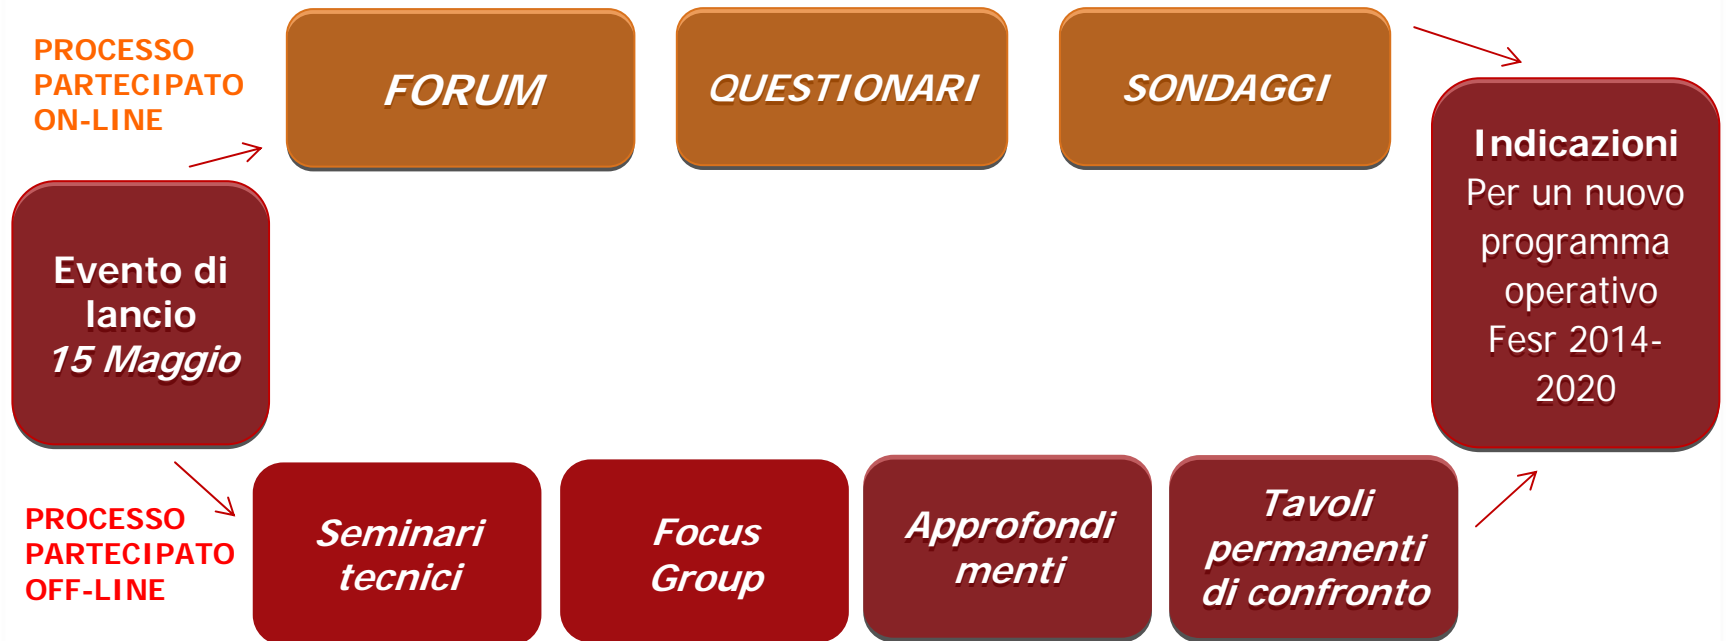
PROCESSO PARTECIPATO ON-LINE

FORUM

QUESTIONARI

SONDAGGI

Indicazioni
Per un nuovo programma operativo Fesr 2014-2020

Evento di lancio
15 Maggio

PROCESSO PARTECIPATO OFF-LINE

Seminari tecnici

Focus Group

Approfondimenti

Tavoli permanenti di confronto